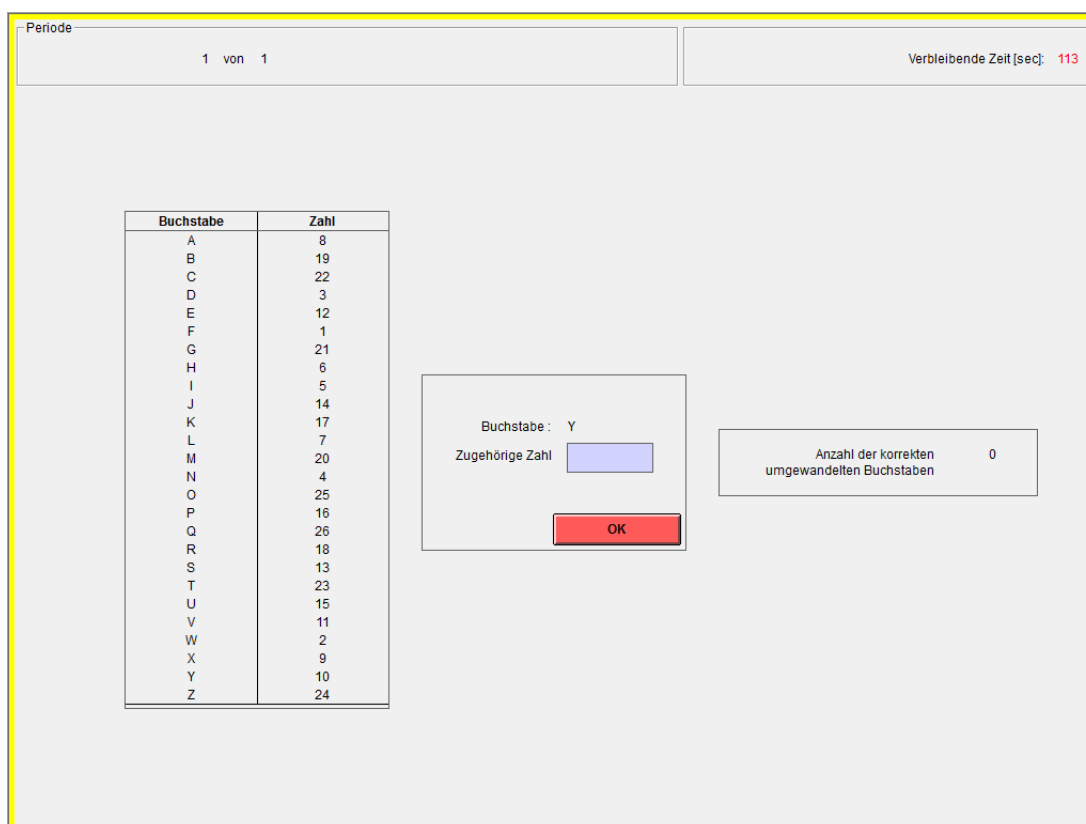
Periode

1 von 1

Verbleibende Zeit [sec]: 113

| Buchstabe | Zahl |
|---|---|
| A | 8 |
| B | 19 |
| C | 22 |
| D | 3 |
| E | 12 |
| F | 1 |
| G | 21 |
| H | 6 |
| I | 5 |
| J | 14 |
| K | 17 |
| L | 7 |
| M | 20 |
| N | 4 |
| O | 25 |
| P | 16 |
| Q | 26 |
| R | 18 |
| S | 13 |
| T | 23 |
| U | 15 |
| V | 11 |
| W | 2 |
| X | 9 |
| Y | 10 |
| Z | 24 |

Buchstabe : Y
Zugehörige Zahl

OK

Anzahl der korrekten umgewandelten Buchstaben 0